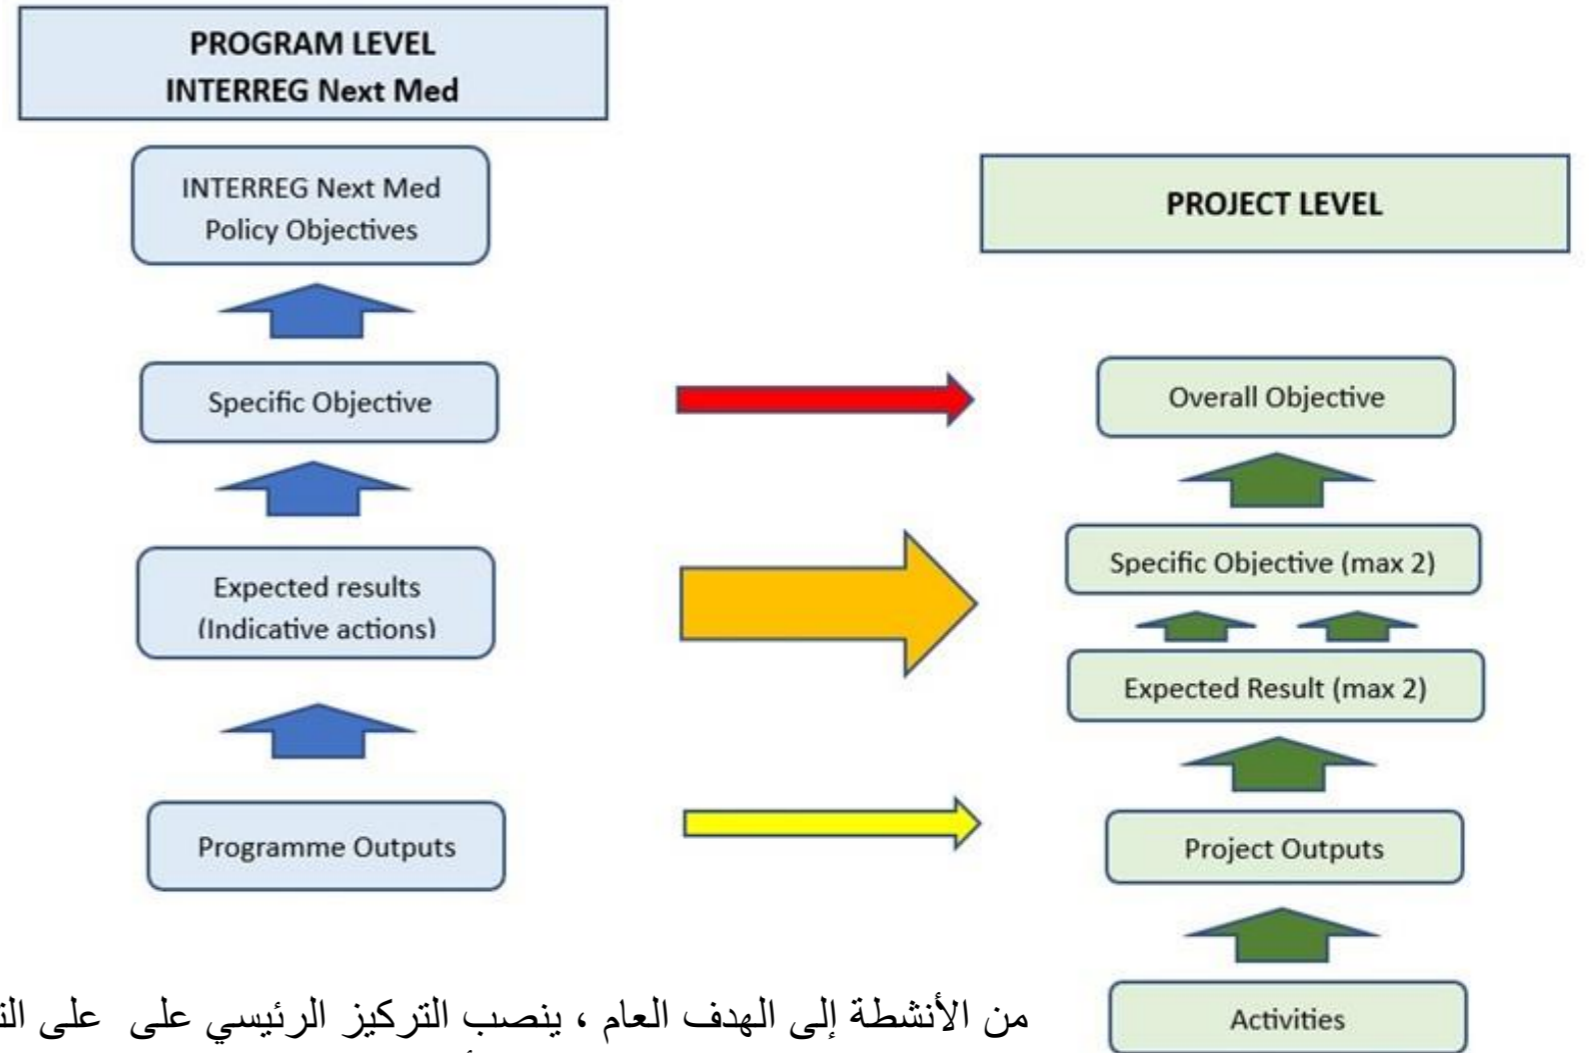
PROGRAM LEVEL
INTERREG Next Med

INTERREG Next Med
Policy Objectives

Specific Objective

Expected results
(Indicative actions)

Programme Outputs

PROJECT LEVEL

Overall Objective

Specific Objective (max 2)

Expected Result (max 2)

Project Outputs

Activities

من الأنشطة إلى الهدف العام ، ينصب التركيز الرئيسي على على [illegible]